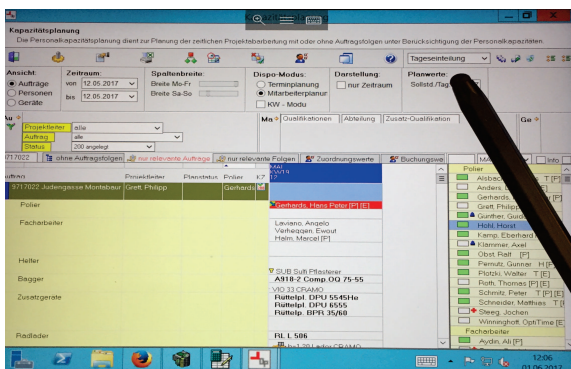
Kapazitätsplanung
Die Personalkapazitätsplanung dient zur Planung der zeitlichen Projektbearbeitung mit oder ohne Auftragsfolgen unter Berücksichtigung der Personalkapazitäten.

Tageseinteilung

Ansicht:
Aufträge
Personen
Geräte
Zeitraum:
von 12.05.2017
bis 12.05.2017
Spaltenbreite:
Breite Mo-Fr
Breite Sa-So
Dispo-Modus:
Terminplanung
Mitarbeiterplanung
KW - Modu
Darstellung:
nur Zeitraum
Planwerte:
Sollstd./Tag

Projektleiter alle
Auftrag alle
Status 200 angelegt

Ma Qualifikationen Abteilung Zusatz-Qualifikation Ge

ohne Auftragsfolgen nur relevante Aufträge nur relevante Folgen Zuordnungswerte Buchungswe

Projektleiter Planstatus Polier
9717022 Judengasse Montabaur Grett, Philipp Gerhards
Polier Gerhards, Hans Peter [P] [E]
Facharbeiter Laviano, Angelo
Verheggen, Ewout
Halm, Marcel [P]
Helfer
Bagger SUB Suft Pflasterer
A918-2 Comp DQ 75-55
VIO 33 CRAMO
Zusatzgeräte Rüttelpl. DPU 5545He
Rüttelpl. DPU 6555
Rüttelpl. BPR 35/60
Radlader RL L 506

Polier
Alsbach [P]
Anders, L
Gerhards,
Grett, Philipp
Gunther, Guido
Hohl, Horst
Kamp, Eberhard
Klammer, Axel
Obst, Ralf [P]
Pernutz, Gunnar H [P]
Plotzki, Walter T [E]
Roth, Thomas [P] [E]
Schmitz, Peter T [P] [E]
Schneider, Matthias T [P] [E]
Steeg, Jochen
Winninghoff, OptiTime [E]
Facharbeiter
Aydin, Ali [P]

12:06
01.06.2017